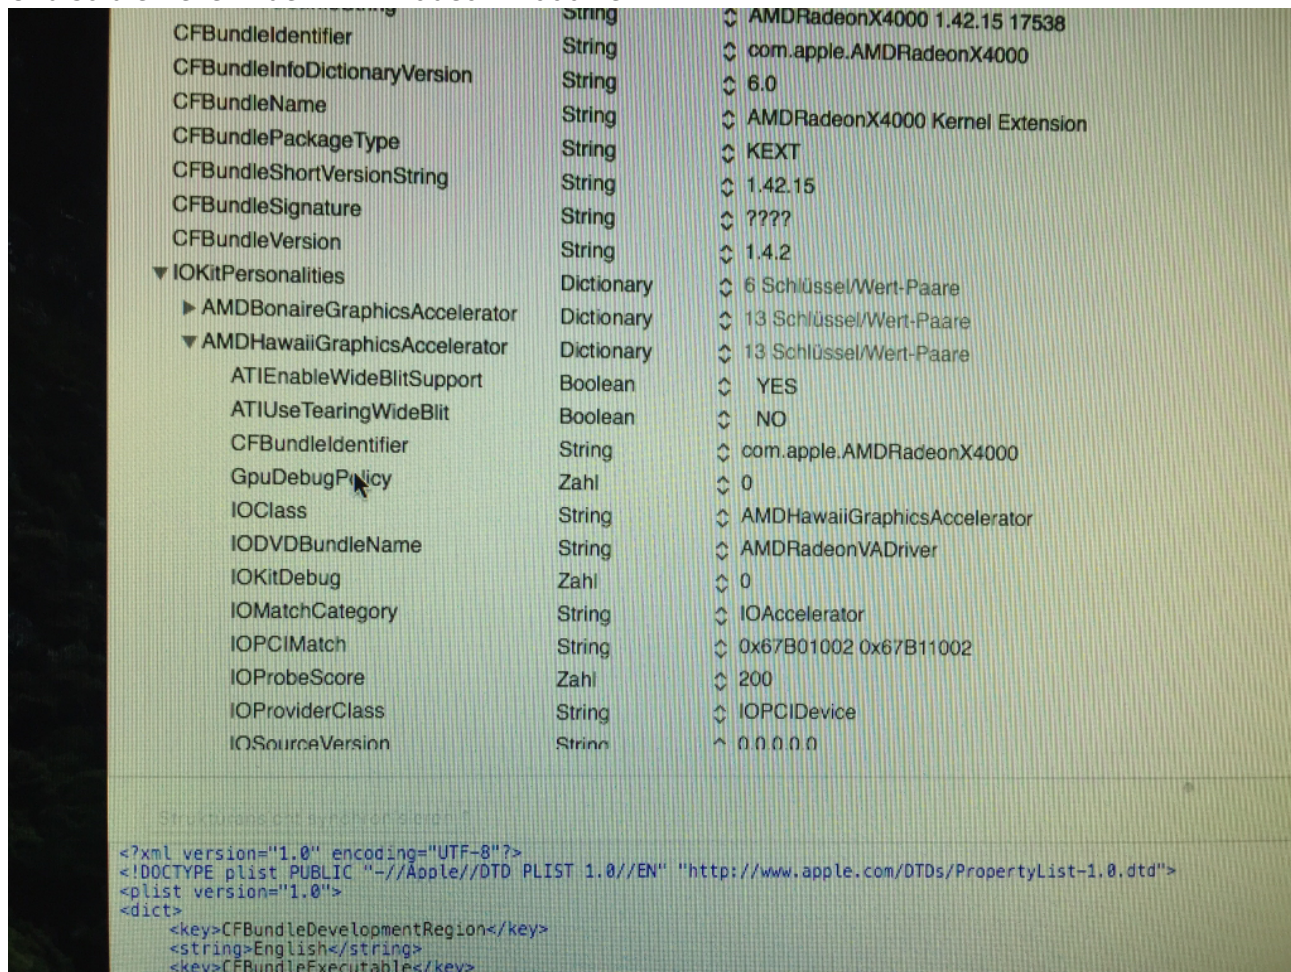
| | String | AMDRadeonX4000 1.42.15 17538 |
|---|---|---|
| CFBundleIdentifier | String | com.apple.AMDRadeonX4000 |
| CFBundleInfoDictionaryVersion | String | 6.0 |
| CFBundleName | String | AMDRadeonX4000 Kernel Extension |
| CFBundlePackageType | String | KEXT |
| CFBundleShortVersionString | String | 1.42.15 |
| CFBundleSignature | String | ???? |
| CFBundleVersion | String | 1.4.2 |
| ▼ IOKitPersonalities | Dictionary | 6 Schlüssel/Wert-Paare |
| ▶ AMDBonaireGraphicsAccelerator | Dictionary | 13 Schlüssel/Wert-Paare |
| ▼ AMDHawaiiGraphicsAccelerator | Dictionary | 13 Schlüssel/Wert-Paare |
| ATIEnableWideBlitSupport | Boolean | YES |
| ATIUseTearingWideBlit | Boolean | NO |
| CFBundleIdentifier | String | com.apple.AMDRadeonX4000 |
| GpuDebugPolicy | Zahl | 0 |
| IOClass | String | AMDHawaiiGraphicsAccelerator |
| IODVDBundleName | String | AMDRadeonVADriver |
| IOKitDebug | Zahl | 0 |
| IOMatchCategory | String | IOAccelerator |
| IOPCIMatch | String | 0x67B01002 0x67B11002 |
| IOProbeScore | Zahl | 200 |
| IOProviderClass | String | IOPCIDevice |
| IOSourceVersion | String | 0.0.0.0.0 |

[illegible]

<?xml version="1.0" encoding="UTF-8"?>
<!DOCTYPE plist PUBLIC "-//Apple//DTD PLIST 1.0//EN" "http://www.apple.com/DTDs/PropertyList-1.0.dtd">
<plist version="1.0">
<dict>
<key>CFBundleDevelopmentRegion</key>
<string>English</string>
<key>CFBundleExecutable</key>